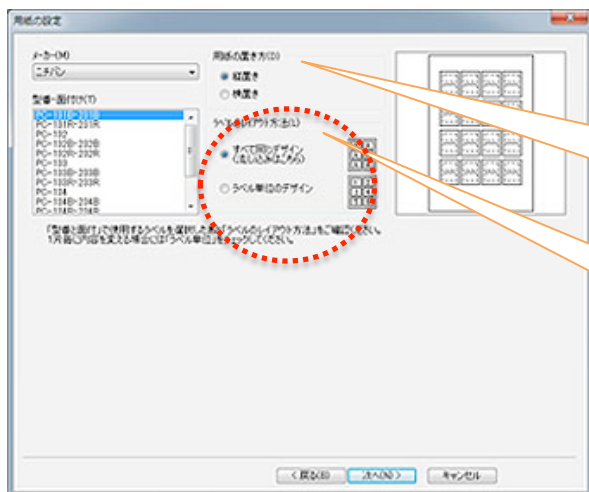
用紙の設定

メーカー(M)
ニチバン

型番・面付(K)
PC-101B・201B
PC-101R・201R
PC-102
PC-102B・202B
PC-102R・202R
PC-103
PC-103B・203B
PC-103R・203R
PC-104
PC-104B・204B
PC-104R・204R

用紙の置き方(D)
縦置き
横置き

ラベル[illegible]レイアウト方法(L)
すべて同じデザイン（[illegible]）
ラベル単位のデザイン

「型番・面付」で使用するラベルを選択した後「ラベルのレイアウト方法」をご確認ください。
1片毎に内容を変える場合には「ラベル単位」をチェックしてください。

< 戻る(B)
次へ(N) >
キャンセル